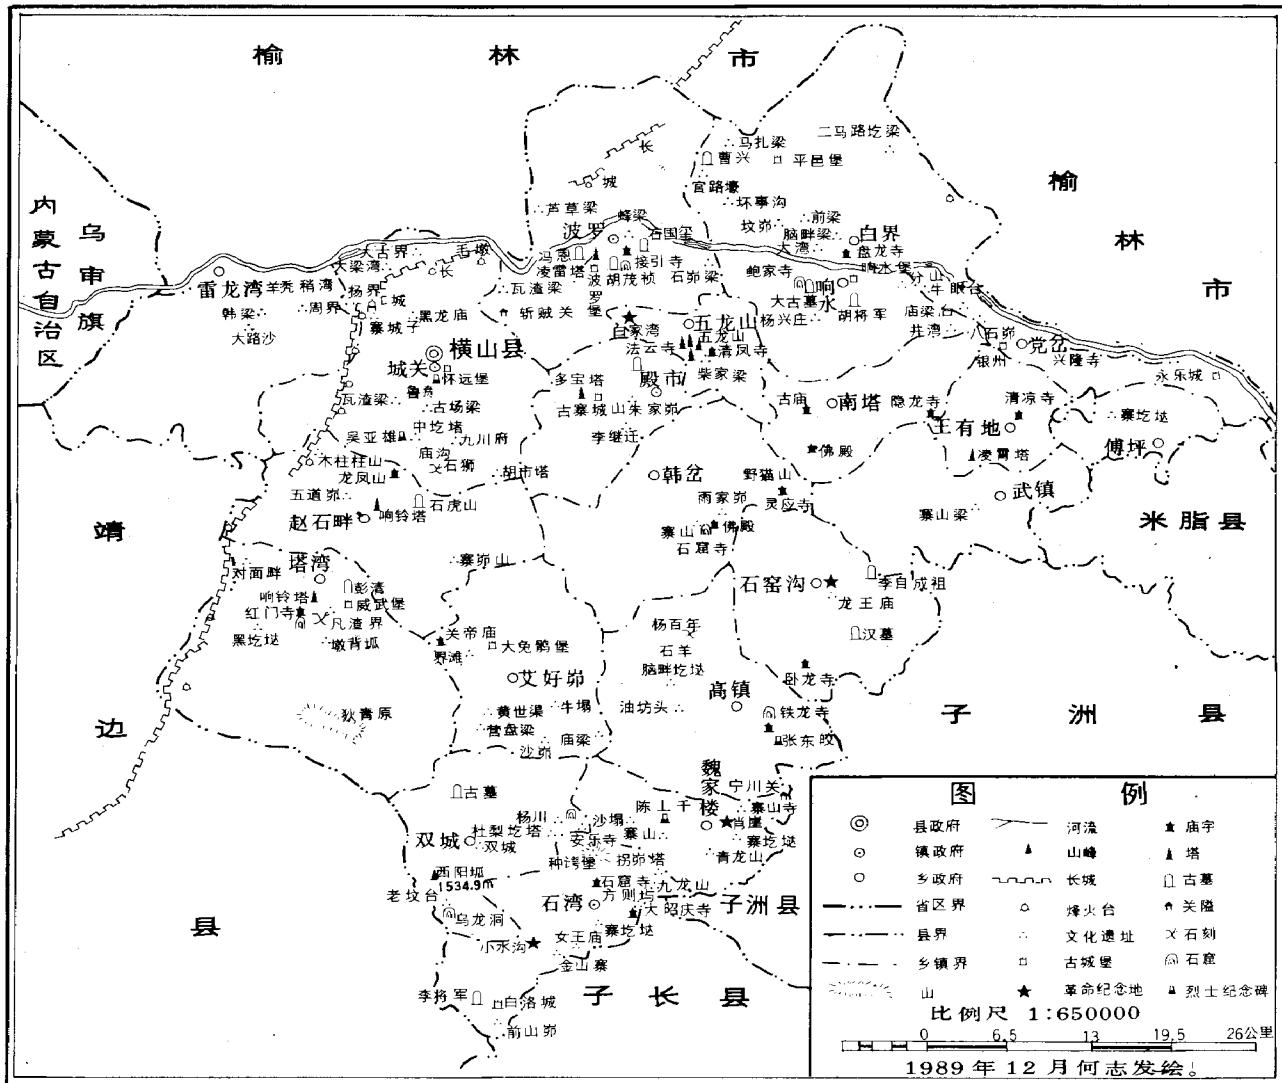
榆 林 市

榆 林 市

内蒙古自治区

乌审旗

靖 边 县

米脂县

子 洲 县

子 长 县

马扎梁 二马路圪梁 曹兴 平邑堡 长 城 宫路壕 坏事沟 芦草梁 蜂窝 坟峁 前梁 脑畔梁 白界 波罗 石国军 冯恩 接引寺 大湾 盘龙寺 凌雷塔 胡茂桢 石峁梁 响水堡 大石界 毛墩 波罗 鲍家寺 分山 大梁湾 长 瓦渣梁 响水 牛眼台 雷龙湾 羊荛稍湾 扬界 城 斩贼关 大古墓 胡将军 庙梁台 韩梁 周界 黑龙庙 白家湾 五龙山 杨兴庄 井湾 八石峁 党岔 大路沙 寨城子 法云寺 五龙山 清凤寺 银州 兴隆寺 城关 横山县 怀远堡 殿市 柴家梁 永乐城 多宝塔 鲁家 古寨城山 朱家峁 古庙 南塔 隐龙寺 清凉寺 瓦渣梁 古场梁 李继迁 寨圪垯 中圪塔 王有地 吴亚雄 九川府 庙沟 佛殿 凌霄塔 傅坪 木柱柱山 石狮 胡市塔 韩岔 野猫山 龙凤山 石虎山 武镇 五道峁 雨家峁 灵应寺 赵石畔 响铃塔 寨山梁 寨山 佛殿 石窟寺 塔湾 寨峁山 石窑沟 李自成祖 对面畔 彭湾 龙王庙 响铃塔 威武堡 杨百年 汉墓 红门寺 凡渣界 关帝庙 石羊 黑圪垯 墩背坬 大免鹘堡 脑畔圪垯 卧龙寺 野滩 艾好峁 高镇 狄青原 黄世渠 牛場 油坊头 铁龙寺 营盘梁 张东皎 庙梁 沙峁 魏家楼 宁川关 古墓 杨川 沙場 陈上千 寨山寺 双城 杜梨圪塔 安乐寺 寨山 肖崖 双城 神诗堡 拐峁塔 寨圪垯 青龙山 西阳坬 1534.9m 石窟寺 九龙山 老坟台 石湾 方则坞 子洲县 乌龙洞 大昭庆寺 小水沟 金王庙 寨圪垯 金山寨 李将军 白洛城 前山峁

图 例
县政府 河流 庙宇
镇政府 山峰 塔
乡政府 长城 古墓
省区界 烽火台 关隘
县界 文化遗址 石刻
乡镇界 古城堡 石窟
山 革命纪念地 烈士纪念碑
比例尺 1:650000
0 6.5 13 19.5 26公里
1989年12月何志发绘。